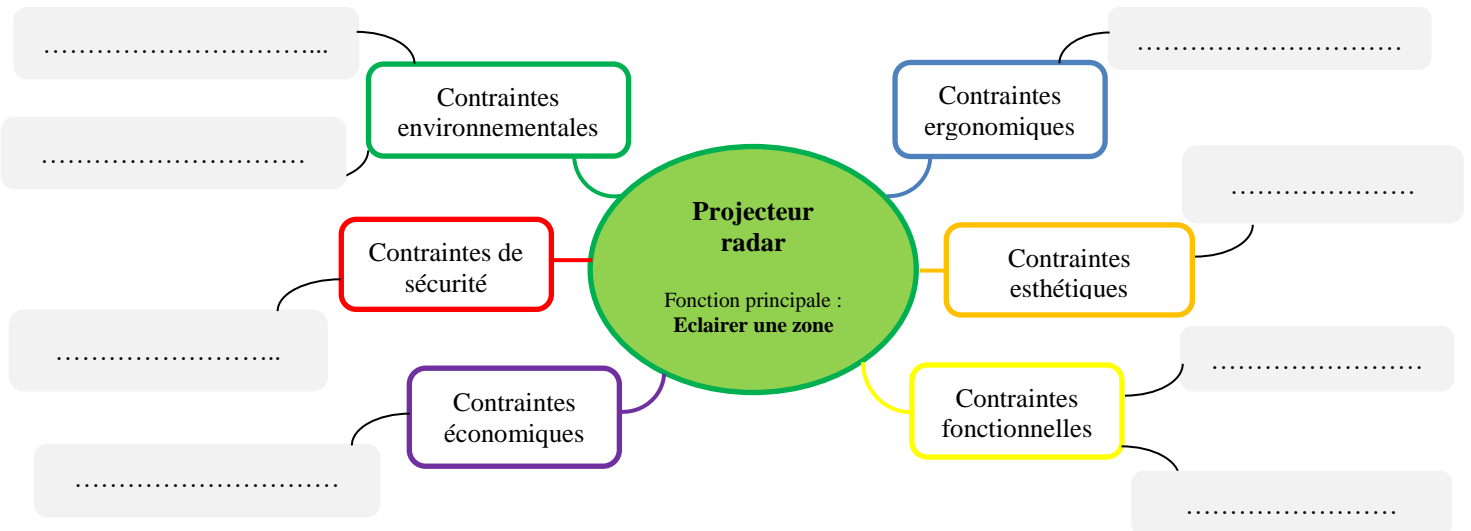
…………………………..

Contraintes environnementales

…………………………

Contraintes de sécurité

……………………..

Contraintes économiques

…………………………

Projecteur radar

Fonction principale : **Eclairer une zone**

…………………………

Contraintes ergonomiques

…………………

Contraintes esthétiques

……………………

Contraintes fonctionnelles

……………………